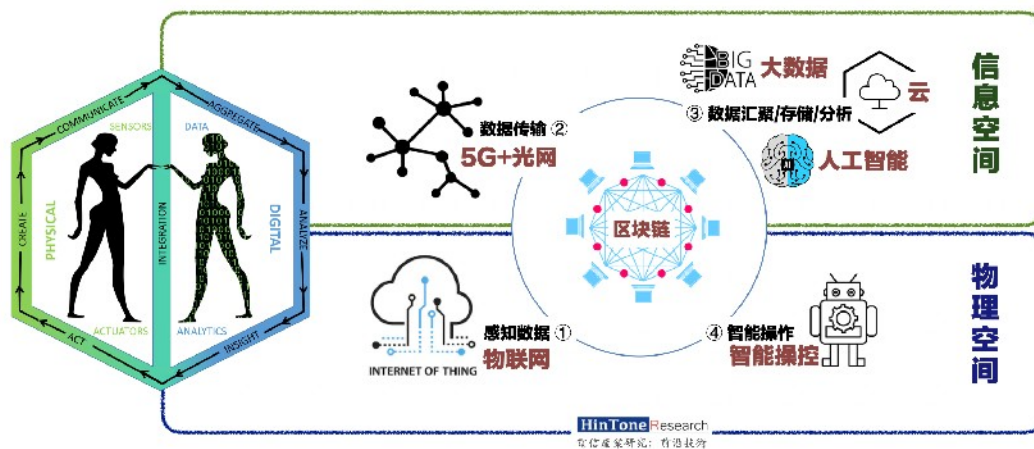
COMMUNICATE
AGGREGATE
SENSORS
DATA
PHYSICAL
INTEGRATION
DIGITAL
CREATE
ANALYZE
ACTUATORS
ANALYTICS
ACT
INSIGHT

数据传输 ②
5G+光网

BIG DATA 大数据
③ 数据汇聚/存储/分析
云
人工智能

信息空间

区块链

感知数据 ①
物联网
INTERNET OF THING

④ 智能操作
智能操控

物理空间

HinTone Research
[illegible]